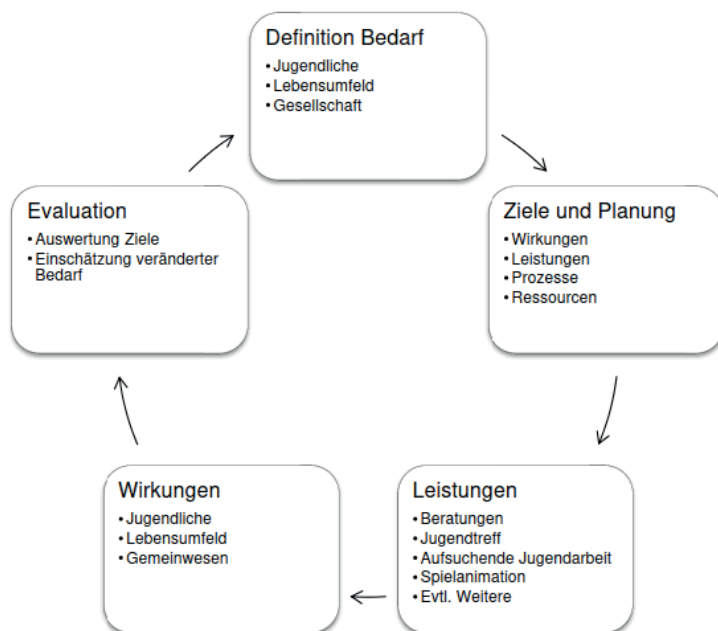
Definition Bedarf
• Jugendliche
• Lebensumfeld
• Gesellschaft

Ziele und Planung
• Wirkungen
• Leistungen
• Prozesse
• Ressourcen

Leistungen
• Beratungen
• Jugendtreff
• Aufsuchende Jugendarbeit
• Spielanimation
• Evtl. Weitere

Wirkungen
• Jugendliche
• Lebensumfeld
• Gemeinwesen

Evaluation
• Auswertung Ziele
• Einschätzung veränderter Bedarf